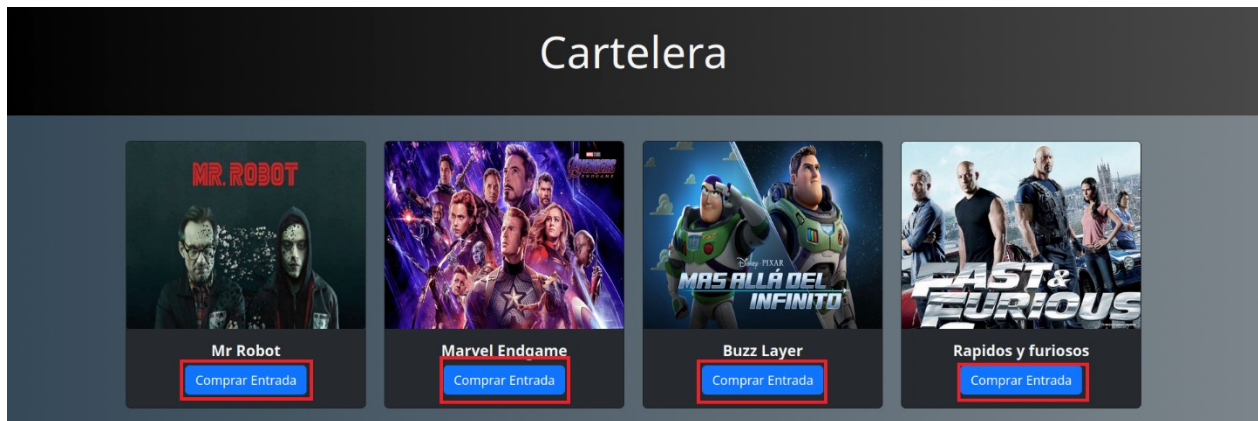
Cartelera

MR. ROBOT

Mr Robot

Comprar Entrada

AVENGERS ENDGAME

Marvel Endgame

Comprar Entrada

DISNEY PIXAR

MÁS ALLÁ DEL INFINITO

Buzz Layer

Comprar Entrada

FAST & FURIOUS

Rapidos y furiosos

Comprar Entrada